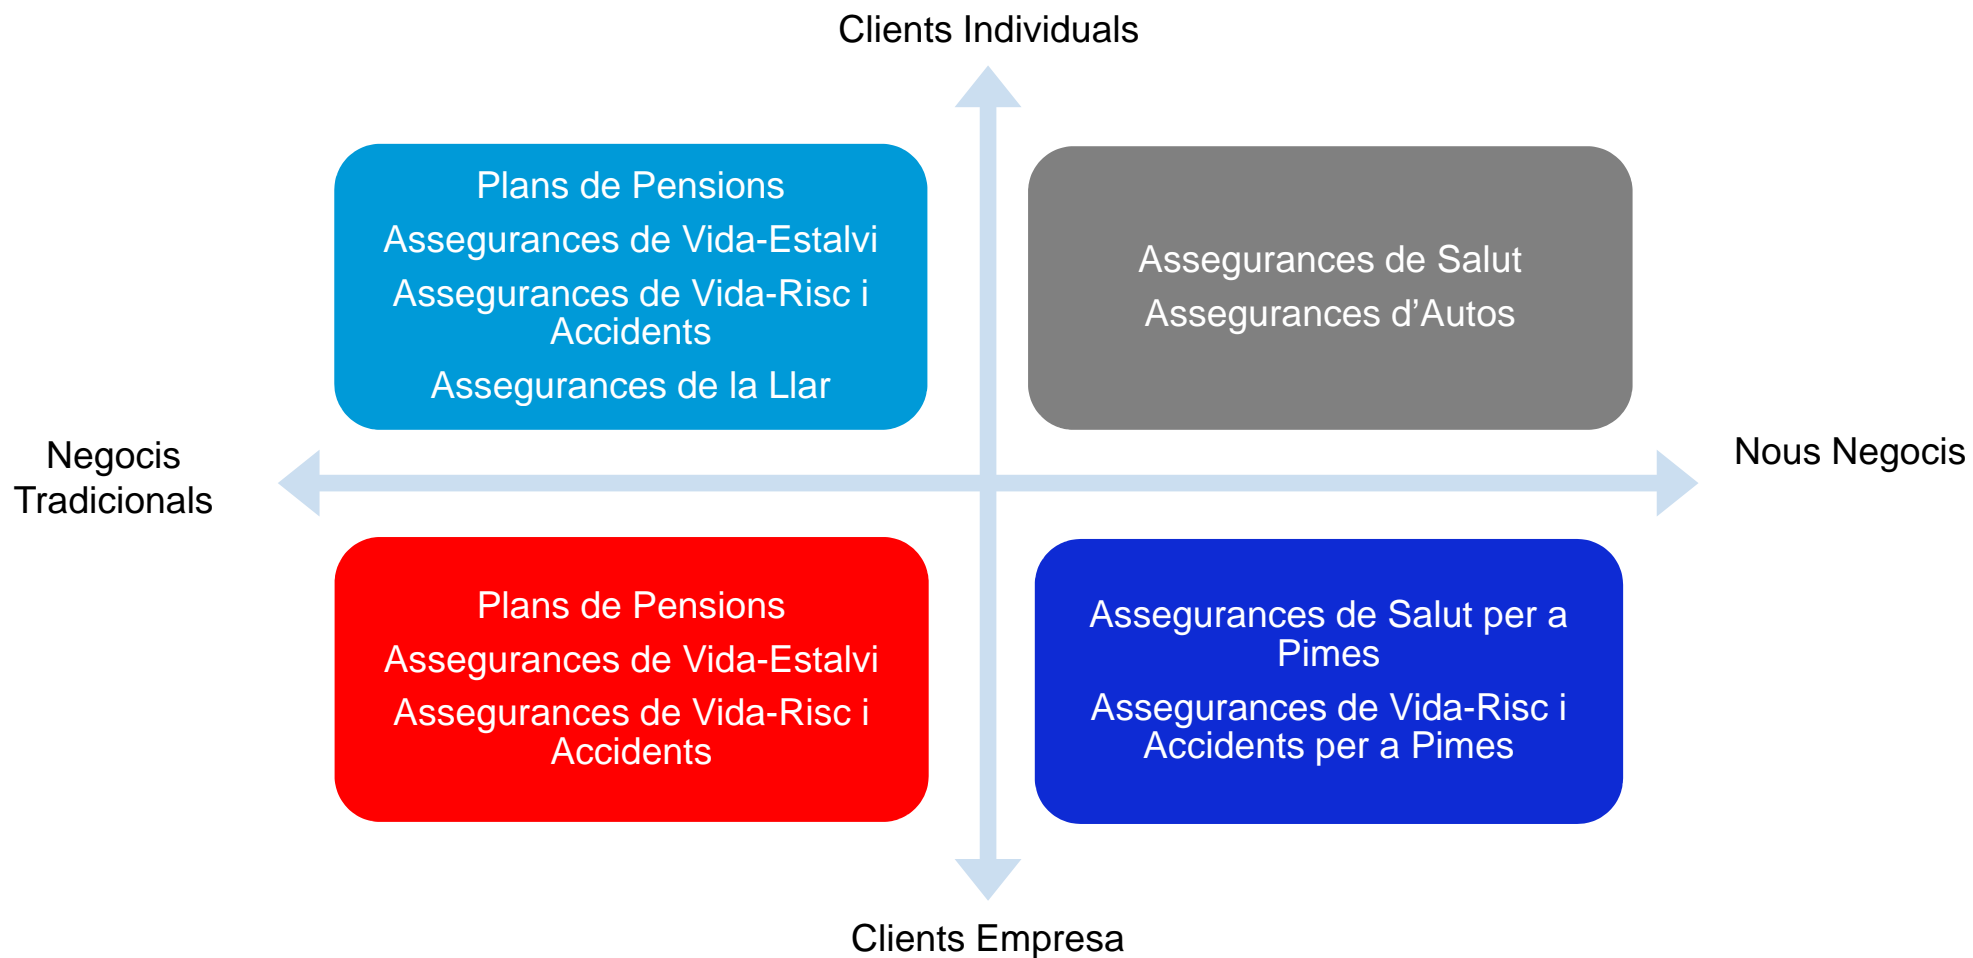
Clients Individuals

Plans de Pensions

Assegurances de Vida-Estalvi

Assegurances de Vida-Risc i Accidents

Assegurances de la Llar

Assegurances de Salut

Assegurances d’Autos

Negocis Tradicionals

Nous Negocis

Plans de Pensions

Assegurances de Vida-Estalvi

Assegurances de Vida-Risc i Accidents

Assegurances de Salut per a Pimes

Assegurances de Vida-Risc i Accidents per a Pimes

Clients Empresa